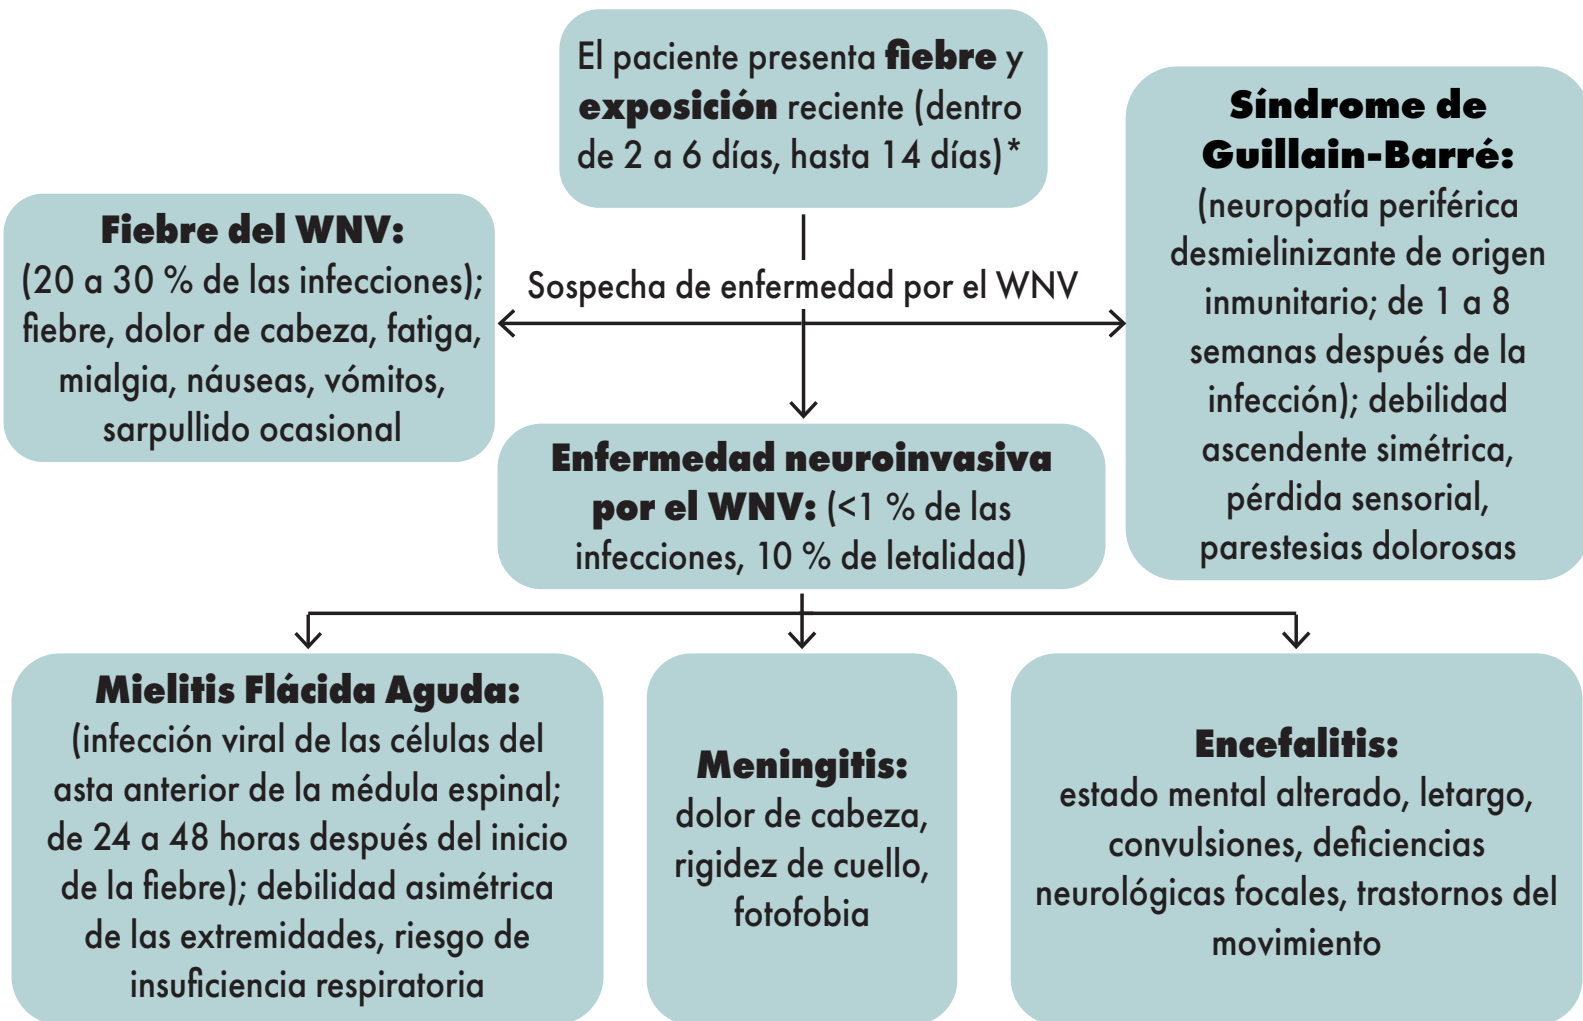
El paciente presenta **fiebre** y **exposición** reciente (dentro de 2 a 6 días, hasta 14 días)*

Sospecha de enfermedad por el WNV

**Fiebre del WNV:** (20 a 30 % de las infecciones); fiebre, dolor de cabeza, fatiga, mialgia, náuseas, vómitos, sarpullido ocasional

**Síndrome de Guillain-Barré:** (neuropatía periférica desmielinizante de origen inmunitario; de 1 a 8 semanas después de la infección); debilidad ascendente simétrica, pérdida sensorial, parestesias dolorosas

**Enfermedad neuroinvasiva por el WNV:** (<1 % de las infecciones, 10 % de letalidad)

**Mielitis Flácida Aguda:** (infección viral de las células del asta anterior de la médula espinal; de 24 a 48 horas después del inicio de la fiebre); debilidad asimétrica de las extremidades, riesgo de insuficiencia respiratoria

**Meningitis:** dolor de cabeza, rigidez de cuello, fotofobia

**Encefalitis:** estado mental alterado, letargo, convulsiones, deficiencias neurológicas focales, trastornos del movimiento